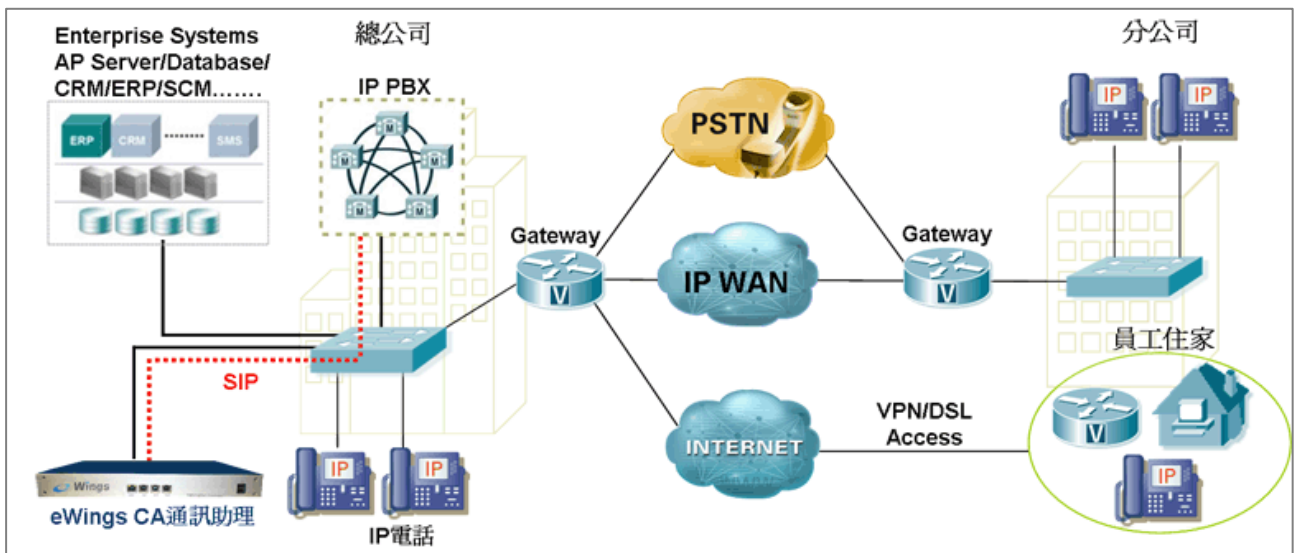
Enterprise Systems
AP Server/Database/
CRM/ERP/SCM.......

ERP CRM ........ SMS

總公司

IP PBX

M M M M M

SIP

Wings

eWings CA通訊助理

IP IP

IP電話

Gateway

V

PSTN

IP WAN

INTERNET

VPN/DSL
Access

Gateway

V

分公司

IP IP

員工住家

V

IP